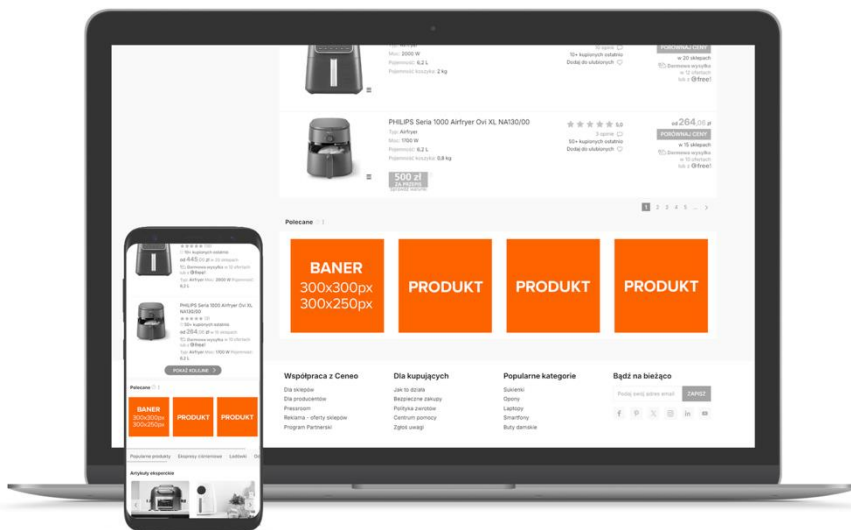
Moc: 2000 W
Pojemność: 6,2 L
Pojemność koszyka: 2 kg

10+ kupionych ostatnio
Dodaj do ulubionych

PORÓWNAJ CENY
w 20 sklepach
Darmowa wysyłka w 12 sklepach lub z @free!

PHILIPS Seria 1000 Airfryer Ovi XL NA130/00
Typ: Airfryer
Moc: 1700 W
Pojemność: 6,2 L
Pojemność koszyka: 0,8 kg

5,0
3 opinie
50+ kupionych ostatnio
Dodaj do ulubionych

od 264,06 zł
PORÓWNAJ CENY
w 15 sklepach
Darmowa wysyłka w 10 sklepach lub z @free!

500 zł
ZA PRZESYŁKĘ

1 2 3 4 5 ... 5

Polecane

BANER
300x300px
300x250px

PRODUKT

PRODUKT

PRODUKT

Współpraca z Ceneo
Dla sklepów
Dla producentów
Prezenty
Reklama - oferty sklepów
Program Partnerski

Dla kupujących
Jak to działa
Bezpieczne zakupy
Polityka zwrotów
Centrum pomocy
Zgłoś uwagi

Popularne kategorie
Sukienki
Opony
Laptopy
Smartfony
Buty damskie

Bądź na bieżąco
Podaj swój adres email
ZAPISZ

od 445,00 zł w 25 sklepach
Darmowa wysyłka w 12 sklepach lub z @free!
Typ: Airfryer Moc: 2000 W
6,2 L

PHILIPS Seria 1000 Airfryer Ovi XL NA130/00
50+ kupionych ostatnio
od 264,06 zł w 15 sklepach
Darmowa wysyłka w 10 sklepach lub z @free!
Typ: Airfryer Moc: 1700 W
6,2 L

POKAŻ KOLEJNE

Polecane

BANER
300x300px
300x250px

PRODUKT

PRODUKT

Popularne produkty
Ekspresy ciśnieniowe
Lodówki

Artykuły eksperckie